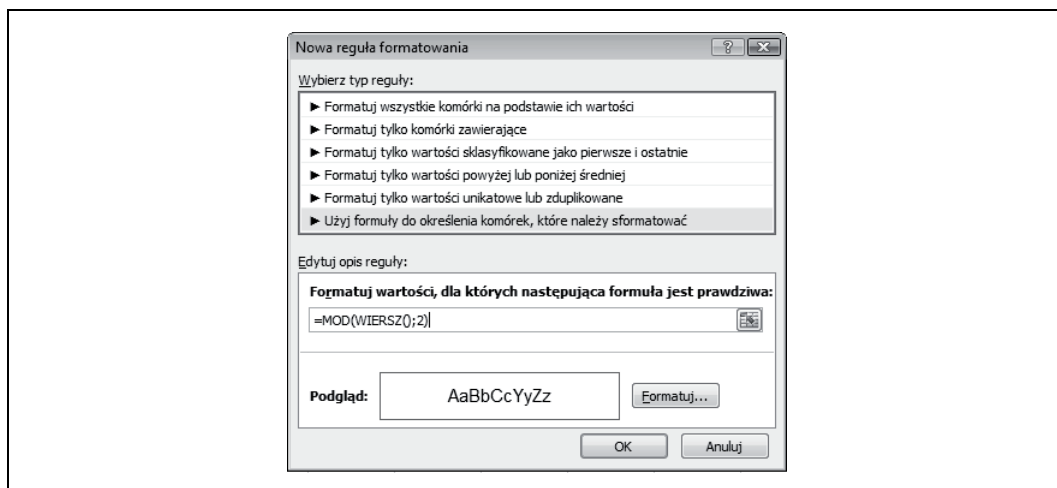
Nowa reguła formatowania

Wybierz typ reguły:

► Formatuj wszystkie komórki na podstawie ich wartości
► Formatuj tylko komórki zawierające
► Formatuj tylko wartości sklasyfikowane jako pierwsze i ostatnie
► Formatuj tylko wartości powyżej lub poniżej średniej
► Formatuj tylko wartości unikatowe lub zduplikowane
► Użyj formuły do określenia komórek, które należy sformatować

Edytuj opis reguły:

Formatuj wartości, dla których następująca formuła jest prawdziwa:

=MOD(WIERSZ();2)

Podgląd: AaBbCcYyZz Formatuj...

OK Anuluj